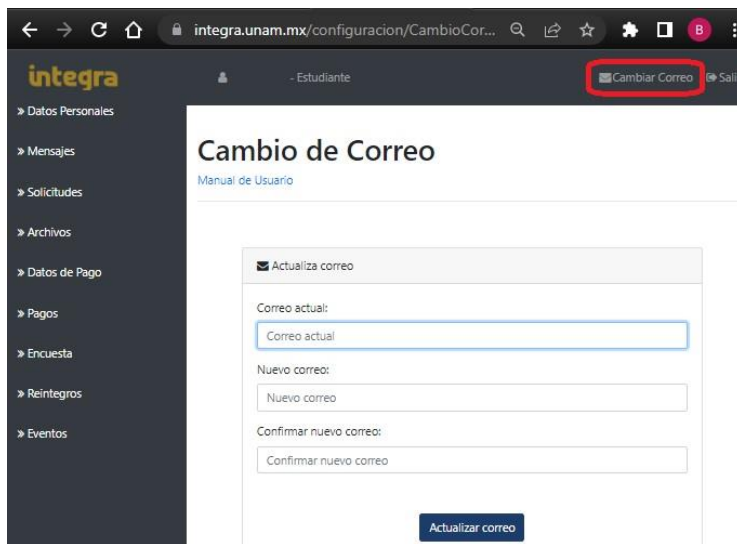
integra.unam.mx/configuracion/CambioCor...

B

integra

- Estudiante

Cambiar Correo

Sali

» Datos Personales

» Mensajes

» Solicitudes

» Archivos

» Datos de Pago

» Pagos

» Encuesta

» Reintegros

» Eventos

Cambio de Correo

Manual de Usuario

Actualiza correo

Correo actual:

Correo actual

Nuevo correo:

Nuevo correo

Confirmar nuevo correo:

Confirmar nuevo correo

Actualizar correo